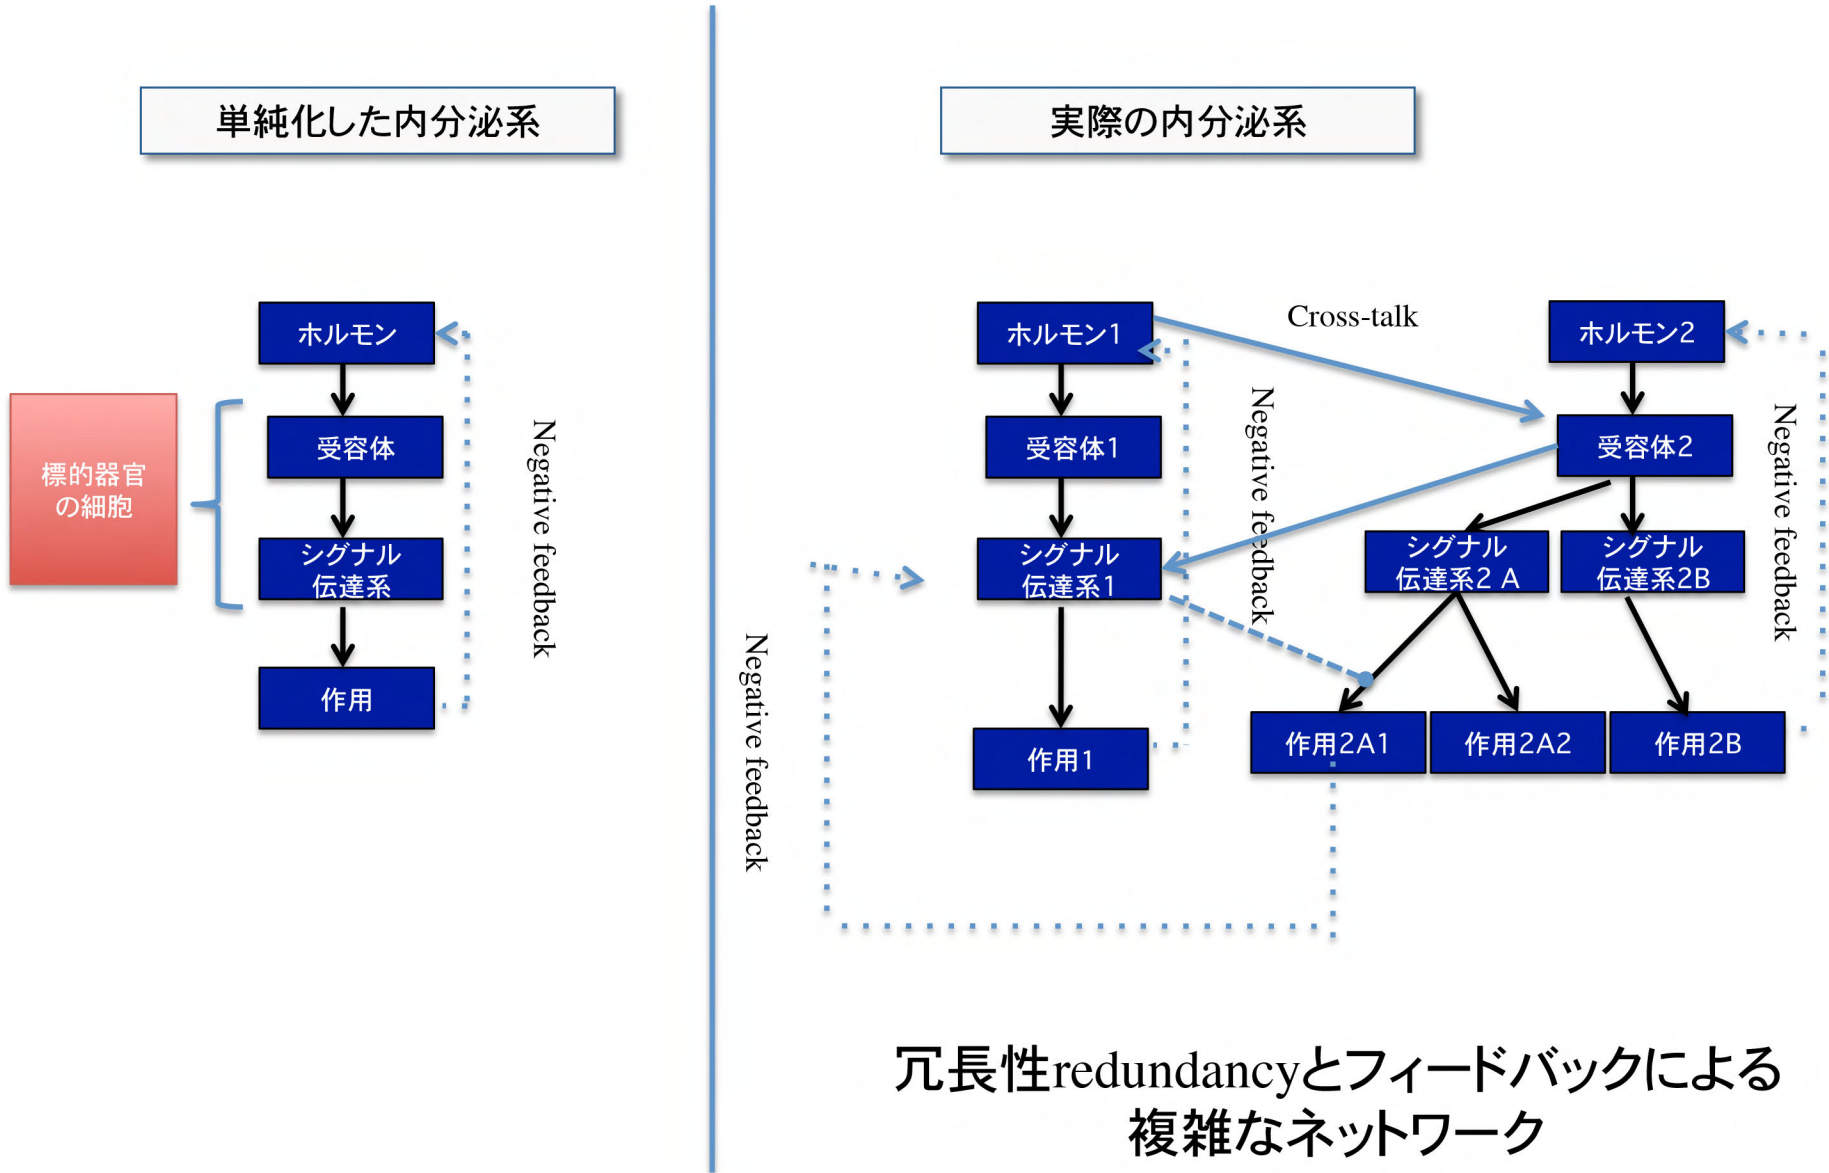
単純化した内分泌系

ホルモン

受容体

シグナル伝達系

作用

標的器官の細胞

Negative feedback

実際の内分泌系

ホルモン1

Cross-talk

ホルモン2

受容体1

受容体2

シグナル伝達系1

シグナル伝達系2 A

シグナル伝達系2B

作用1

作用2A1

作用2A2

作用2B

Negative feedback

Negative feedback

Negative feedback

冗長性redundancyとフィードバックによる複雑なネットワーク